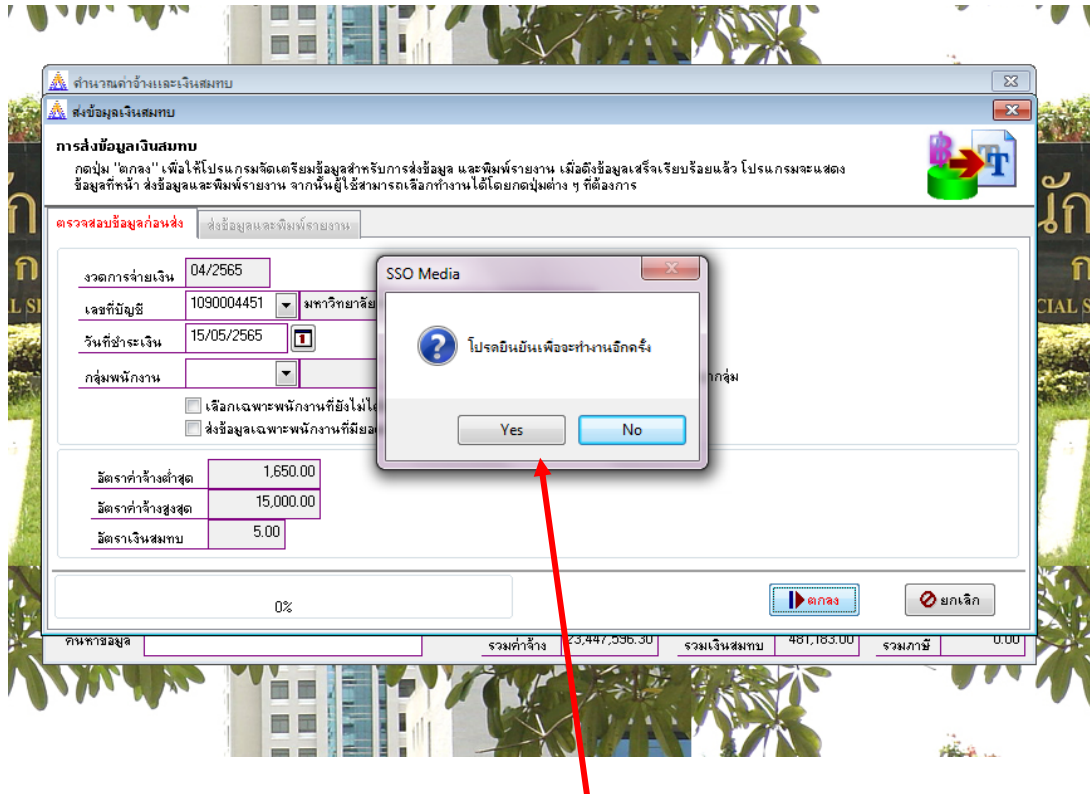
คำนวณค่าจ้างและเงินสมทบ

ส่งข้อมูลเงินสมทบ

การส่งข้อมูลเงินสมทบ
กดปุ่ม "ตกลง" เพื่อให้โปรแกรมจัดเตรียมข้อมูลสำหรับการส่งข้อมูล และพิมพ์รายงาน เมื่อดึงข้อมูลเสร็จเรียบร้อยแล้ว โปรแกรมจะแสดงข้อมูลที่หน้า ส่งข้อมูลและพิมพ์รายงาน จากนั้นผู้ใช้สามารถเลือกทำงานได้โดยกดปุ่มต่าง ๆ ที่ต้องการ

ตรวจสอบข้อมูลก่อนส่ง | ส่งข้อมูลและพิมพ์รายงาน

งวดการจ่ายเงิน 04/2565
เลขที่บัญชี 1090004451 มหาวิทยาลัย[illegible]
วันที่ชำระเงิน 15/05/2565
กลุ่มพนักงาน
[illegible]กลุ่ม
เลือกเฉพาะพนักงานที่ยังไม่ไ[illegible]
ส่งข้อมูลเฉพาะพนักงานที่มีย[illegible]

อัตราค่าจ้างต่ำสุด 1,650.00
อัตราค่าจ้างสูงสุด 15,000.00
อัตราเงินสมทบ 5.00

0%

ตกลง
ยกเลิก

ค้นหาข้อมูล
รวมค่าจ้าง 23,447,596.30
รวมเงินสมทบ 481,183.00
รวมภาษี 0.00

SSO Media
โปรดยืนยันเพื่อจะทำงานอีกครั้ง
Yes
No